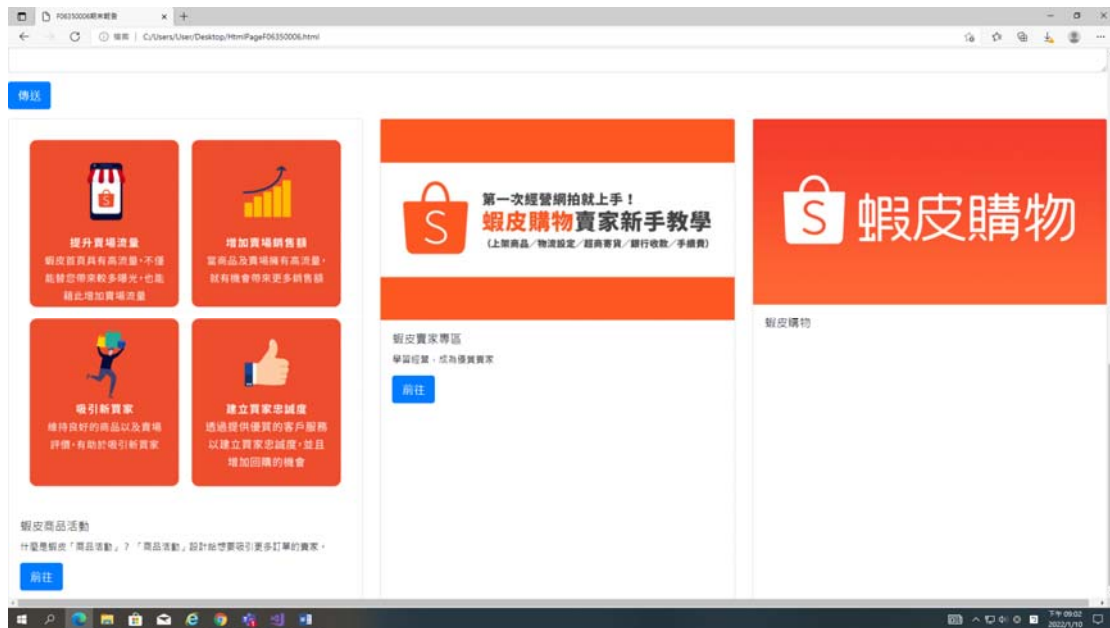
F06350006期末報告 × +

ⓘ 檔案 | C:/Users/User/Desktop/HtmlPageF06350006.html

傳送

提升賣場流量
蝦皮首頁具有高流量，不僅能替您帶來較多曝光，也能藉此增加賣場流量

增加賣場銷售額
當商品及賣場擁有高流量，就有機會帶來更多銷售額

吸引新買家
維持良好的商品以及賣場評價，有助於吸引新買家

建立買家忠誠度
透過提供優質的客戶服務以建立買家忠誠度，並且增加回購的機會

蝦皮商品活動
什麼是蝦皮「商品活動」？「商品活動」設計給想要吸引更多訂單的賣家。
前往

第一次經營網拍就上手！
蝦皮購物賣家新手教學
(上架商品／物流設定／超商寄貨／銀行收款／手續費)

蝦皮賣家專區
學習經營，成為優質賣家
前往

蝦皮購物

蝦皮購物

下午 09:02
2022/1/10